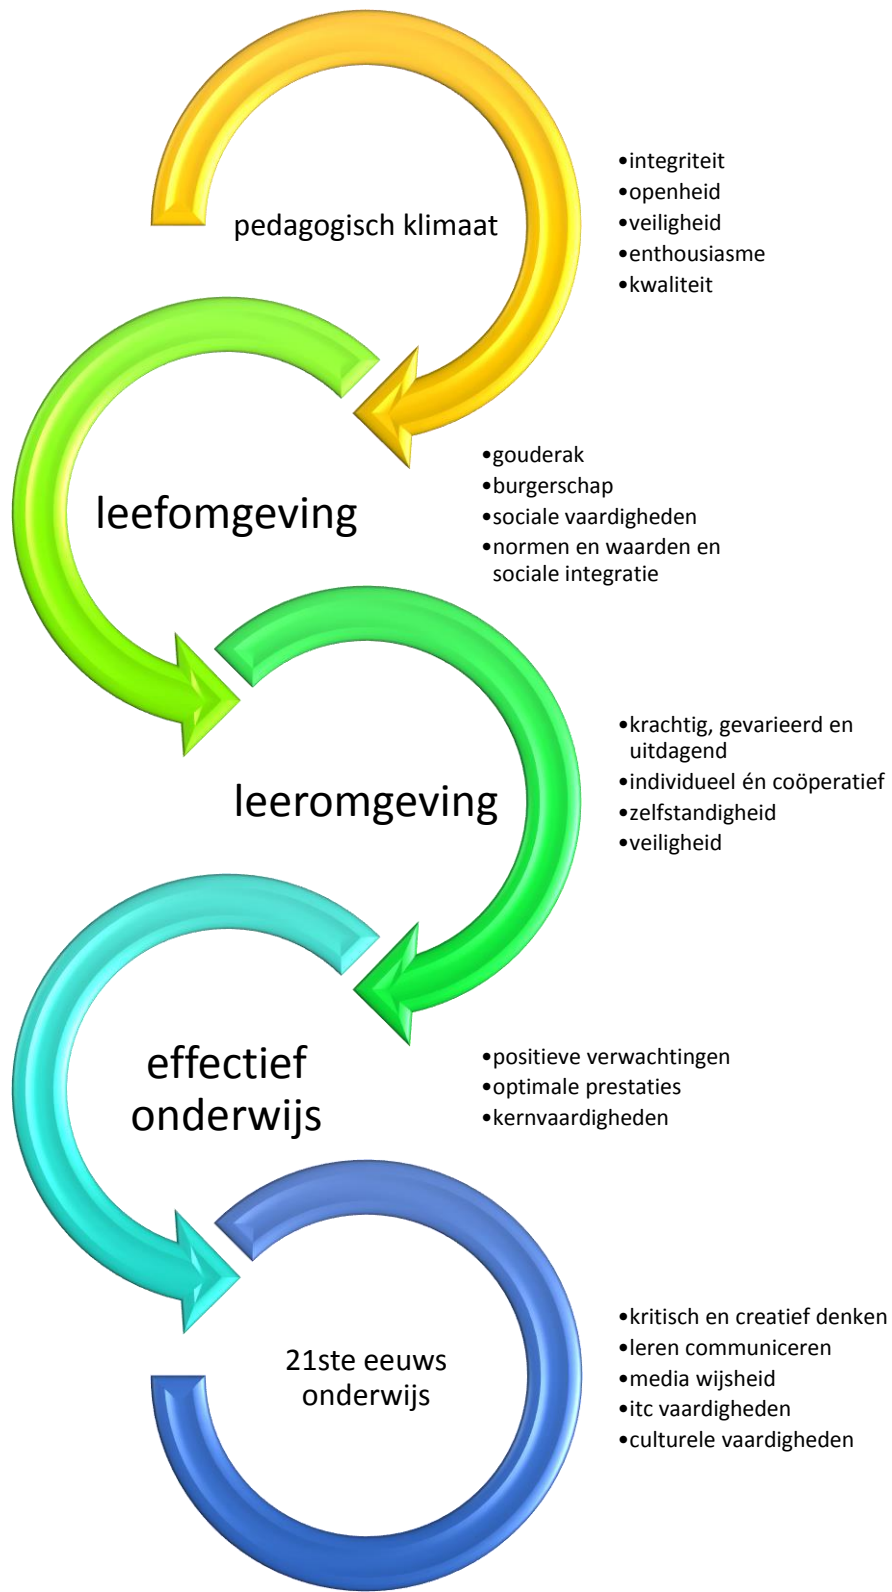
pedagogisch klimaat

•integriteit
•openheid
•veiligheid
•enthousiasme
•kwaliteit

leefomgeving

•gouderak
•burgerschap
•sociale vaardigheden
•normen en waarden en sociale integratie

leeromgeving

•krachtig, gevarieerd en uitdagend
•individueel én coöperatief
•zelfstandigheid
•veiligheid

effectief onderwijs

•positieve verwachtingen
•optimale prestaties
•kernvaardigheden

21ste eeuws onderwijs

•kritisch en creatief denken
•leren communiceren
•media wijsheid
•itc vaardigheden
•culturele vaardigheden